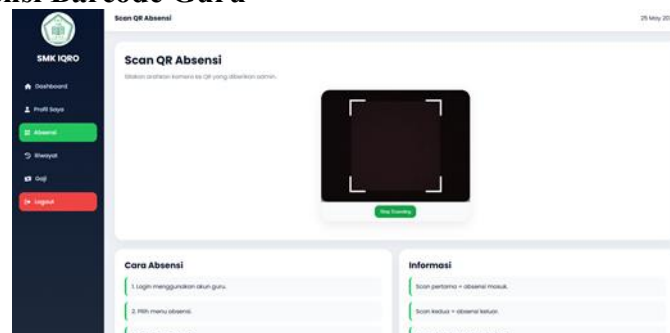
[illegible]si Barcode Guru

SMK IQRO

Dashboard

Profil Saya

Absensi

Riwayat

Gaji

Logout

Scan QR Absensi

25 May 20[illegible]

Scan QR Absensi

Silakan arahkan kamera ke QR yang diberikan admin.

Stop Scanning

Cara Absensi

1. Login menggunakan akun guru.

2. Pilih menu absensi.

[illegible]

Informasi

Scan pertama = absensi masuk.

Scan kedua = absensi keluar.

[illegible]